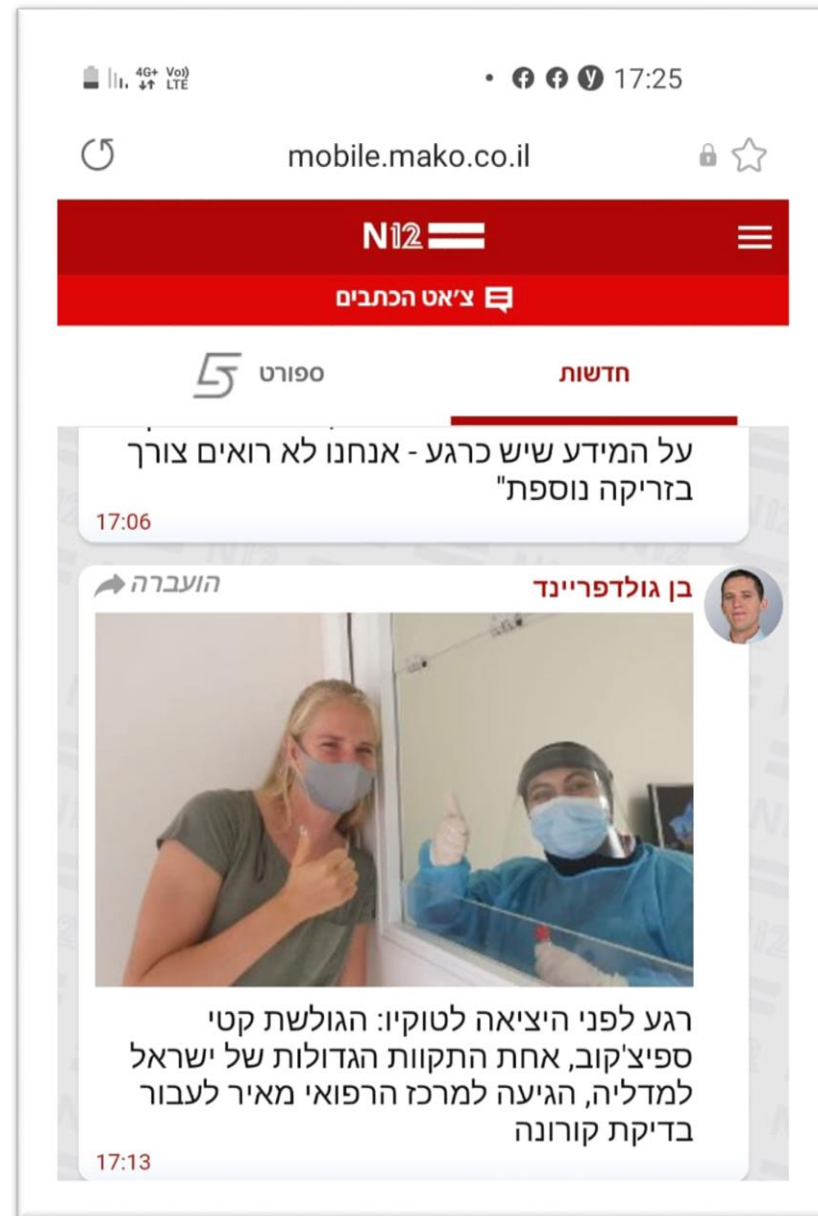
4G+ VoLTE
17:25

mobile.mako.co.il

N12

צ'אט הכתבים

חדשות

ספורט 5

על המידע שיש כרגע - אנחנו לא רואים צורך בזריקה נוספת"

17:06

בן גולדפריינד

הועברה

רגע לפני היציאה לטוקיו: הגולשת קטי ספיצ'קוב, אחת התקוות הגדולות של ישראל למדליה, הגיעה למרכז הרפואי מאיר לעבור בדיקת קורונה

17:13